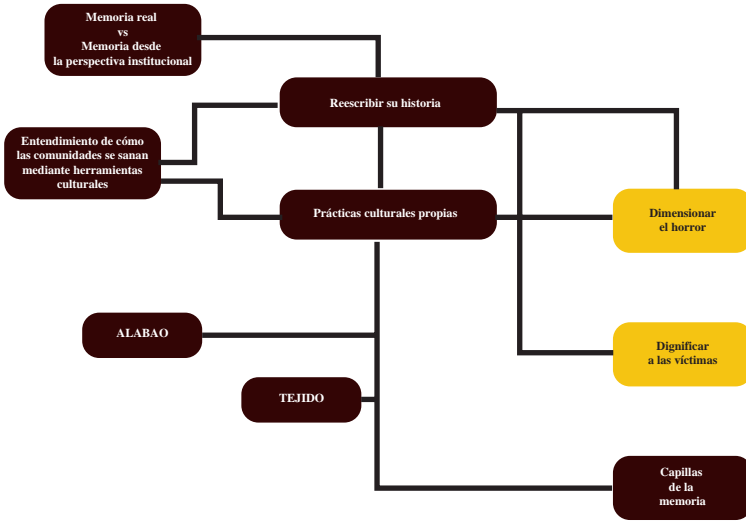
Memoria real
vs
Memoria desde
la perspectiva institucional

Reescribir su historia

Entendimiento de cómo las comunidades se sanan mediante herramientas culturales

Prácticas culturales propias

Dimensionar el horror

ALABAO

Dignificar a las víctimas

TEJIDO

Capillas de la memoria